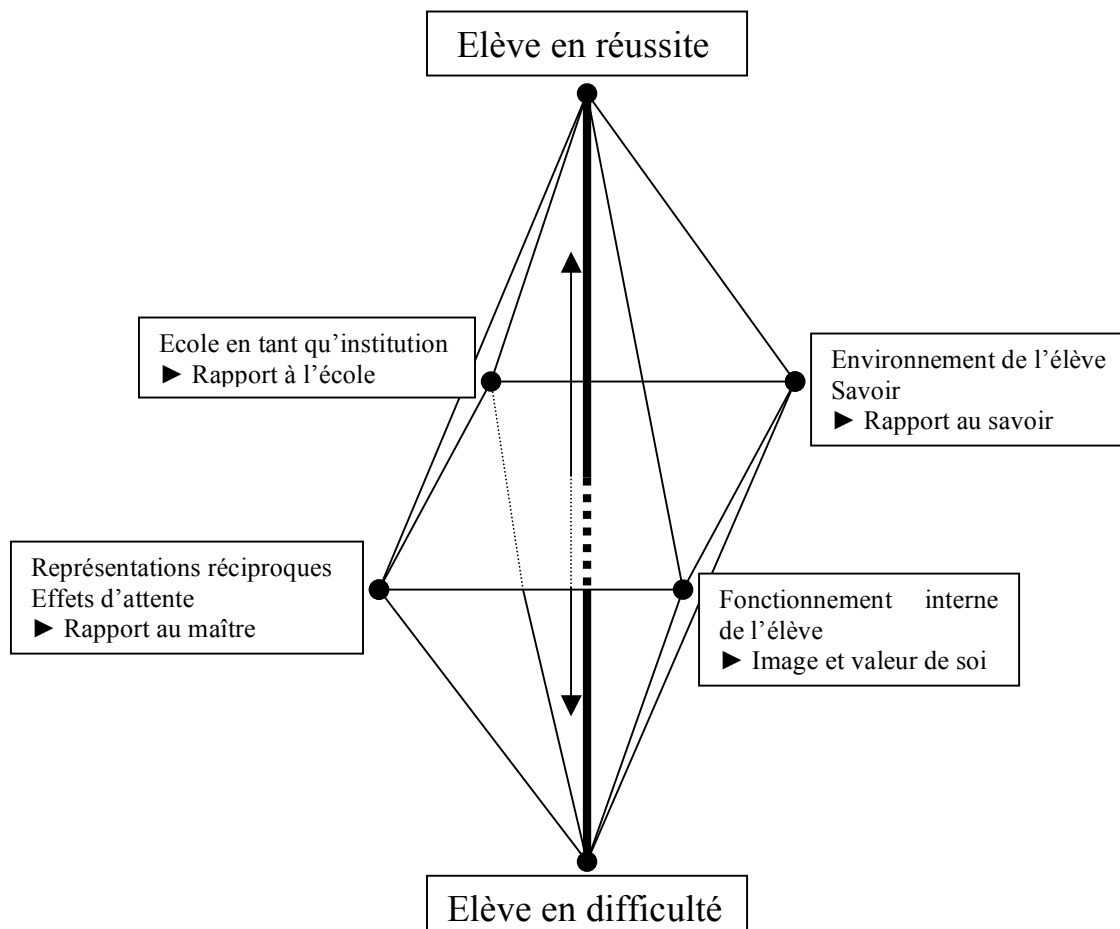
Elève en réussite

Ecole en tant qu'institution
► Rapport à l'école

Environnement de l'élève
Savoir
► Rapport au savoir

Représentations réciproques
Effets d'attente
► Rapport au maître

Fonctionnement interne de l'élève
► Image et valeur de soi

Elève en difficulté